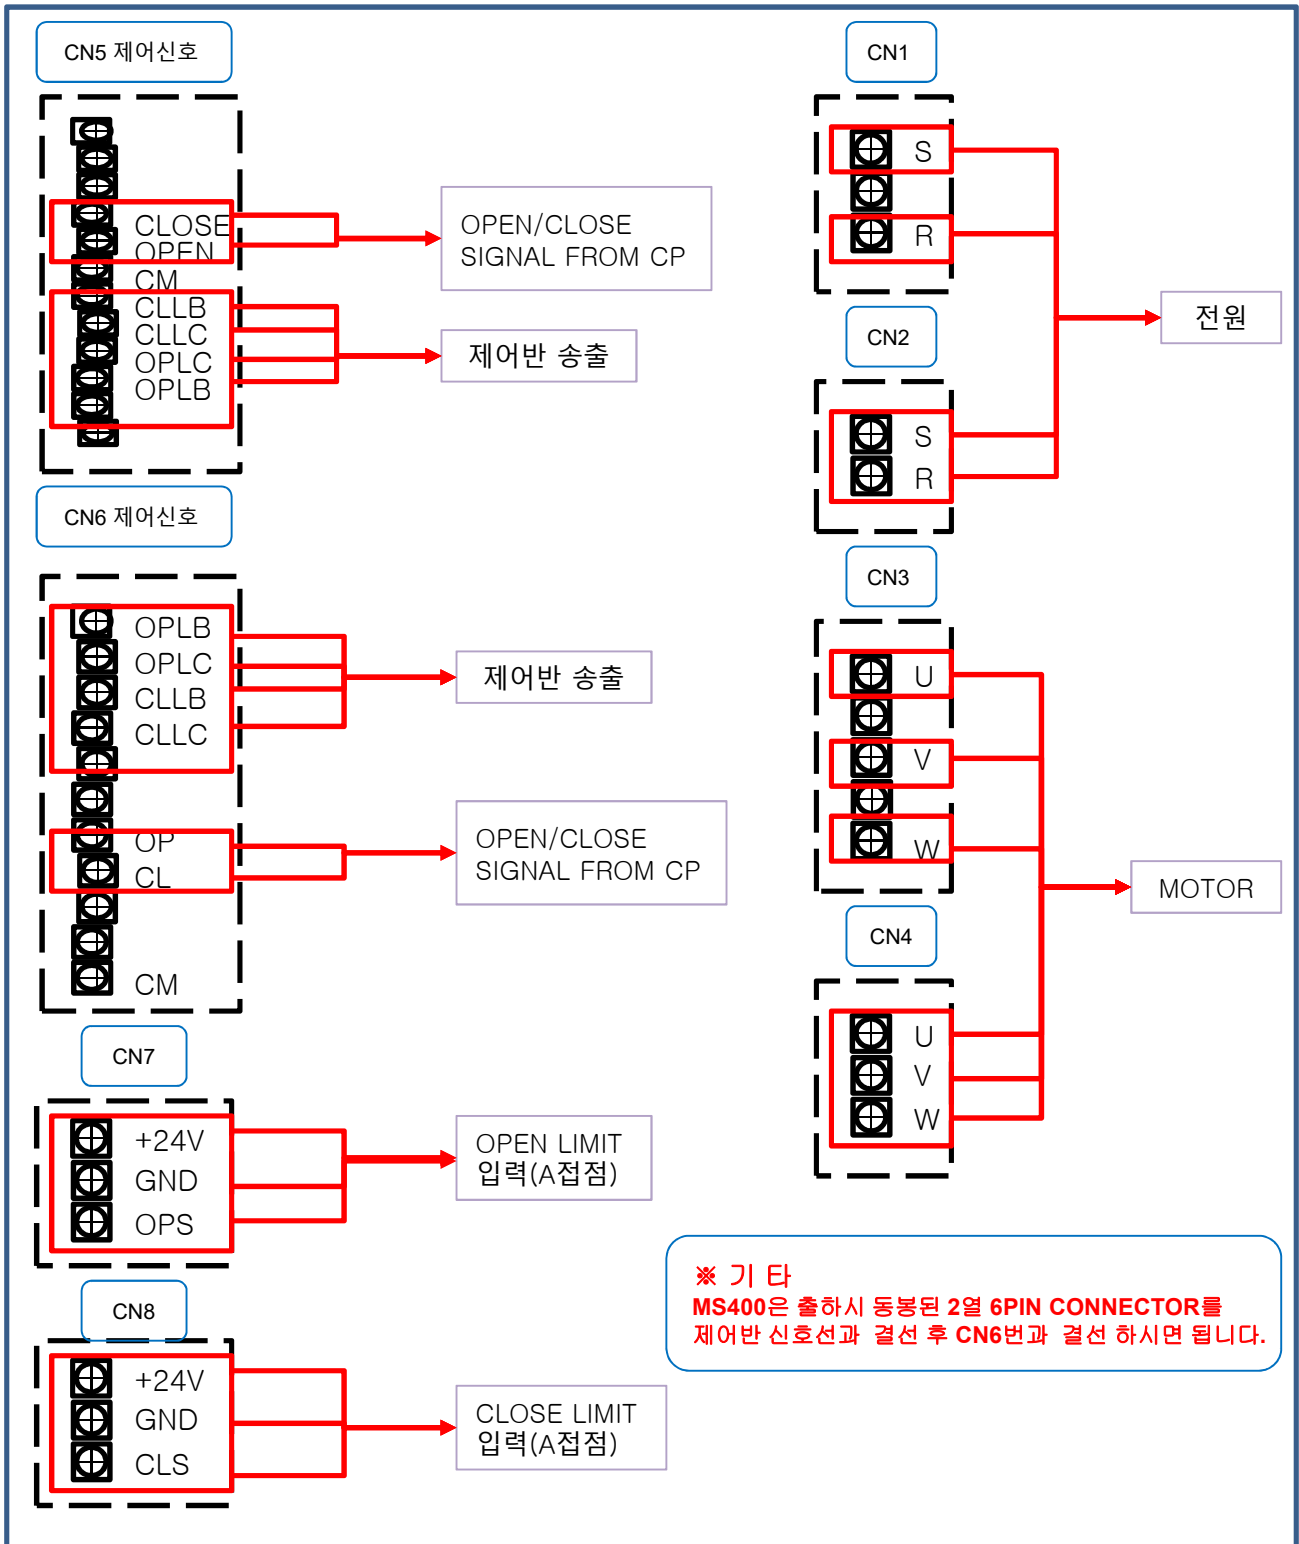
CN5 제어신호

CLOSE
OPEN
CM
CLLB
CLLC
OPLC
OPLB

OPEN/CLOSE SIGNAL FROM CP

제어반 송출

CN6 제어신호

OPLB
OPLC
CLLB
CLLC

제어반 송출

OP
CL

OPEN/CLOSE SIGNAL FROM CP

CM

CN7

+24V
GND
OPS

OPEN LIMIT
입력(A접점)

CN8

+24V
GND
CLS

CLOSE LIMIT
입력(A접점)

CN1

S
R

전원

CN2

S
R

CN3

U
V
W

MOTOR

CN4

U
V
W

※ 기 타
MS400은 출하시 동봉된 2열 6PIN CONNECTOR를 제어반 신호선과 결선 후 CN6번과 결선 하시면 됩니다.